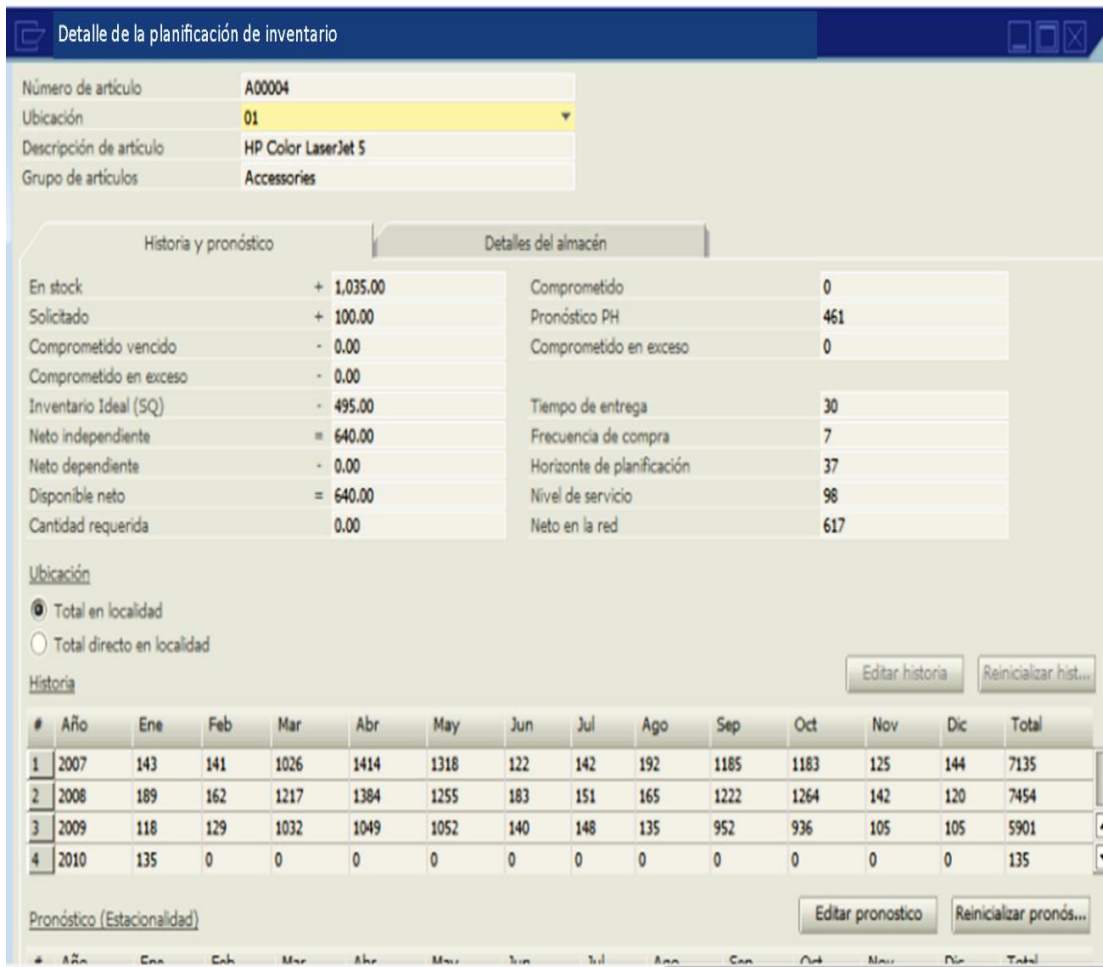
Detalle de la planificación de inventario

Número de artículo A00004
Ubicación 01
Descripción de artículo HP Color LaserJet 5
Grupo de artículos Accessories

Historia y pronóstico | Detalles del almacén

En stock + 1,035.00
Solicitado + 100.00
Comprometido vencido - 0.00
Comprometido en exceso - 0.00
Inventario Ideal (SQ) - 495.00
Neto independiente = 640.00
Neto dependiente - 0.00
Disponible neto = 640.00
Cantidad requerida 0.00

Comprometido 0
Pronóstico PH 461
Comprometido en exceso 0
Tiempo de entrega 30
Frecuencia de compra 7
Horizonte de planificación 37
Nivel de servicio 98
Neto en la red 617

Ubicación
Total en localidad
Total directo en localidad

Historia

Editar historia | Reinicializar hist...

| # | Año | Ene | Feb | Mar | Abr | May | Jun | Jul | Ago | Sep | Oct | Nov | Dic | Total |
|---|---|---|---|---|---|---|---|---|---|---|---|---|---|---|
| 1 | 2007 | 143 | 141 | 1026 | 1414 | 1318 | 122 | 142 | 192 | 1185 | 1183 | 125 | 144 | 7135 |
| 2 | 2008 | 189 | 162 | 1217 | 1384 | 1255 | 183 | 151 | 165 | 1222 | 1264 | 142 | 120 | 7454 |
| 3 | 2009 | 118 | 129 | 1032 | 1049 | 1052 | 140 | 148 | 135 | 952 | 936 | 105 | 105 | 5901 |
| 4 | 2010 | 135 | 0 | 0 | 0 | 0 | 0 | 0 | 0 | 0 | 0 | 0 | 0 | 135 |

Pronóstico (Estacionalidad)

Editar pronostico | Reinicializar pronós...

# Año Ene Feb Mar Abr May Jun Jul Ago Sep Oct Nov Dic Total